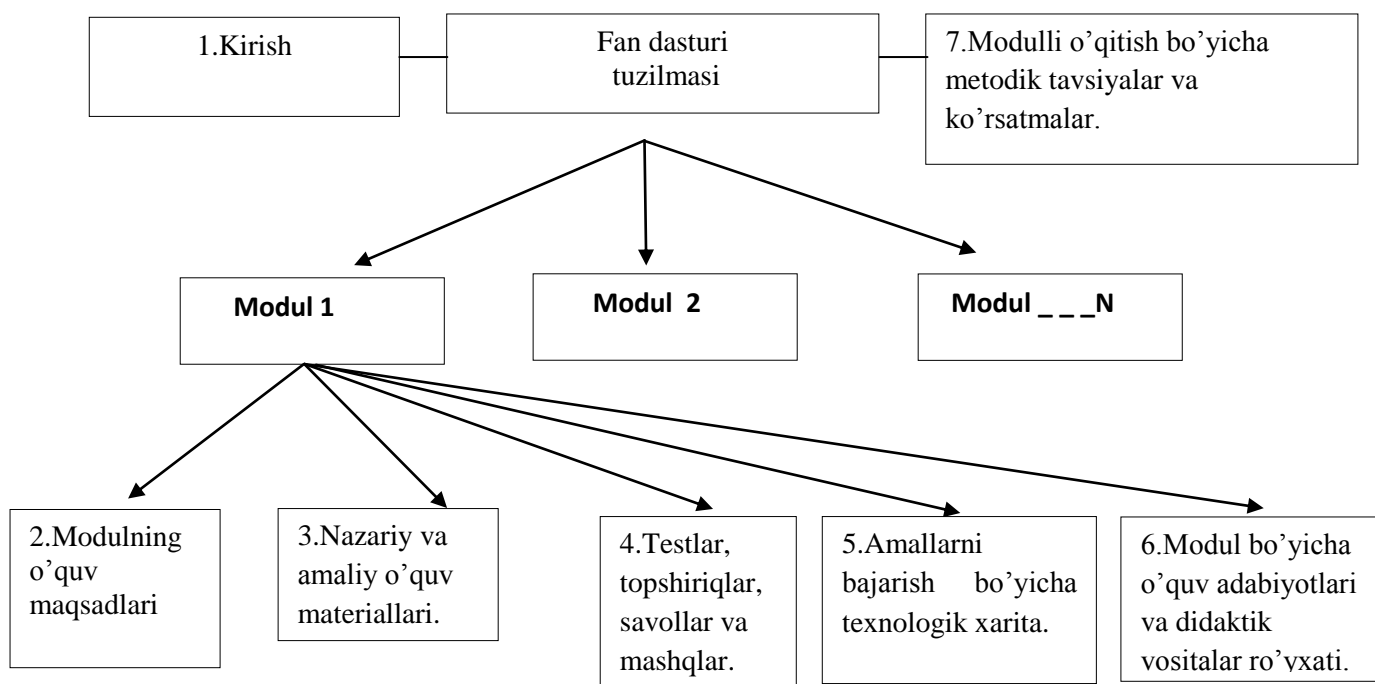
1.Kirish

Fan dasturi tuzilmasi

7.Modulli o’qitish bo’yicha metodik tavsiyalar va ko’rsatmalar.

Modul 1

Modul 2

Modul _ _ _N

2.Modulning o’quv maqsadlari

3.Nazariy va amaliy o’quv materiallari.

4.Testlar, topshiriqlar, savollar va mashqlar.

5.Amallarni bajarish bo’yicha texnologik xarita.

6.Modul bo’yicha o’quv adabiyotlari va didaktik vositalar ro’yxati.